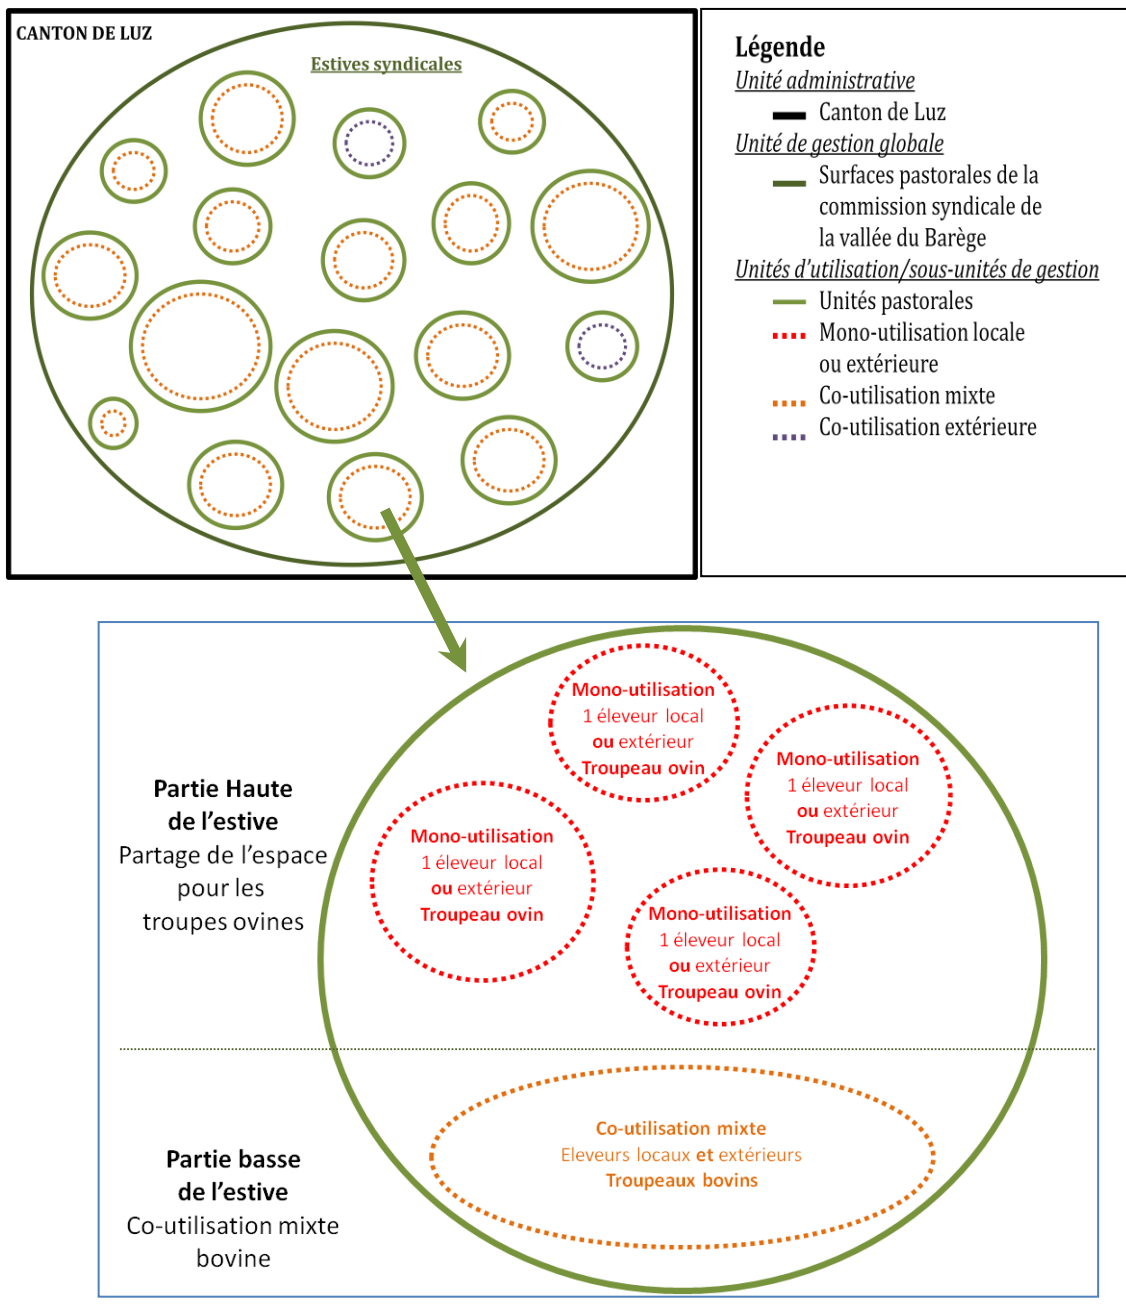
CANTON DE LUZ

Estives syndicales

Légende
Unité administrative
Canton de Luz
Unité de gestion globale
Surfaces pastorales de la commission syndicale de la vallée du Barège
Unités d'utilisation/sous-unités de gestion
Unités pastorales
Mono-utilisation locale ou extérieure
Co-utilisation mixte
Co-utilisation extérieure

Mono-utilisation
1 éleveur local
ou extérieur
Troupeau ovin

Mono-utilisation
1 éleveur local
ou extérieur
Troupeau ovin

Partie Haute de l'estive
Partage de l'espace pour les troupes ovines

Mono-utilisation
1 éleveur local
ou extérieur
Troupeau ovin

Mono-utilisation
1 éleveur local
ou extérieur
Troupeau ovin

Co-utilisation mixte
Eleveurs locaux et extérieurs
Troupeaux bovins

Partie basse de l'estive
Co-utilisation mixte bovine